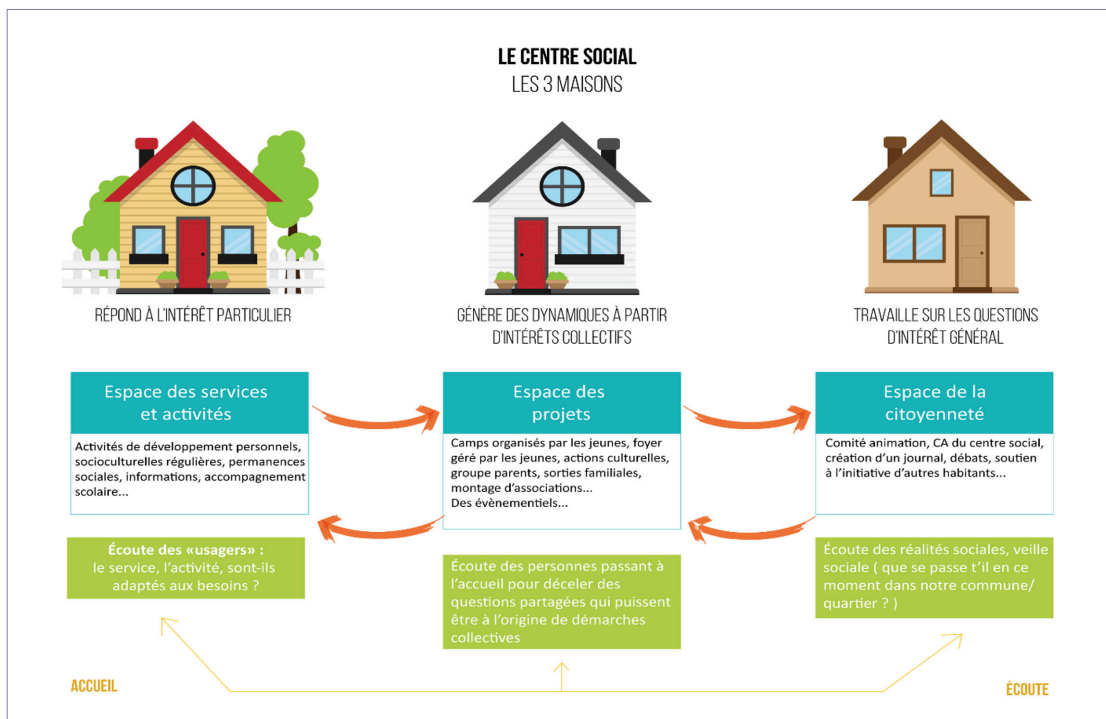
LE CENTRE SOCIAL
LES 3 MAISONS

RÉPOND À L'INTÉRÊT PARTICULIER

GÉNÈRE DES DYNAMIQUES À PARTIR D'INTÉRÊTS COLLECTIFS

TRAVAILLE SUR LES QUESTIONS D'INTÉRÊT GÉNÉRAL

Espace des services et activités

Activités de développement personnels, socioculturelles régulières, permanences sociales, informations, accompagnement scolaire...

Espace des projets

Camps organisés par les jeunes, foyer géré par les jeunes, actions culturelles, groupe parents, sorties familiales, montage d'associations...
Des évènementiels...

Espace de la citoyenneté

Comité animation, CA du centre social, création d'un journal, débats, soutien à l'initiative d'autres habitants...

Écoute des «usagers» : le service, l'activité, sont-ils adaptés aux besoins ?

Écoute des personnes passant à l'accueil pour déceler des questions partagées qui puissent être à l'origine de démarches collectives

Écoute des réalités sociales, veille sociale ( que se passe t'il en ce moment dans notre commune/ quartier ? )

ACCUEIL

ÉCOUTE